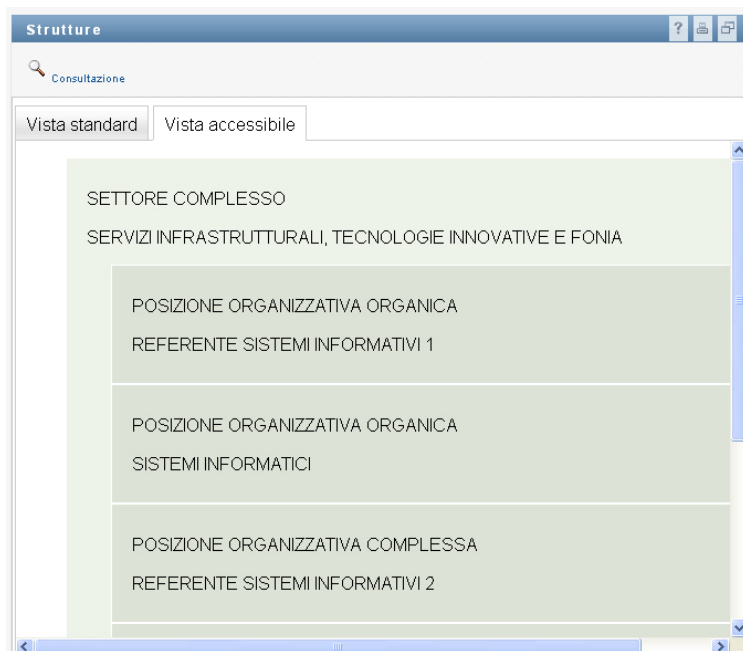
Strutture

?

Consultazione

Vista standard | Vista accessibile

SETTORE COMPLESSO

SERVIZI INFRASTRUTTURALI, TECNOLOGIE INNOVATIVE E FONIA

POSIZIONE ORGANIZZATIVA ORGANICA

REFERENTE SISTEMI INFORMATIVI 1

POSIZIONE ORGANIZZATIVA ORGANICA

SISTEMI INFORMATICI

POSIZIONE ORGANIZZATIVA COMPLESSA

REFERENTE SISTEMI INFORMATIVI 2